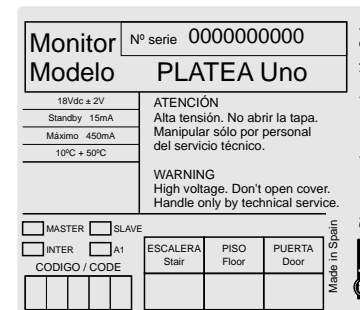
Monitor Nº serie 0000000000
Modelo PLATEA Uno

18Vdc ± 2V
Standby 15mA
Máximo 450mA
10ºC + 50ºC

ATENCIÓN
Alta tensión. No abrir la tapa. Manipular sólo por personal del servicio técnico.

WARNING
High voltage. Don't open cover. Handle only by technical service.

MASTER SLAVE
INTER A1
CODIGO / CODE

| ESCALERA Stair | PISO Floor | PUERTA Door |
|---|---|---|
| | | |

Made in Spain